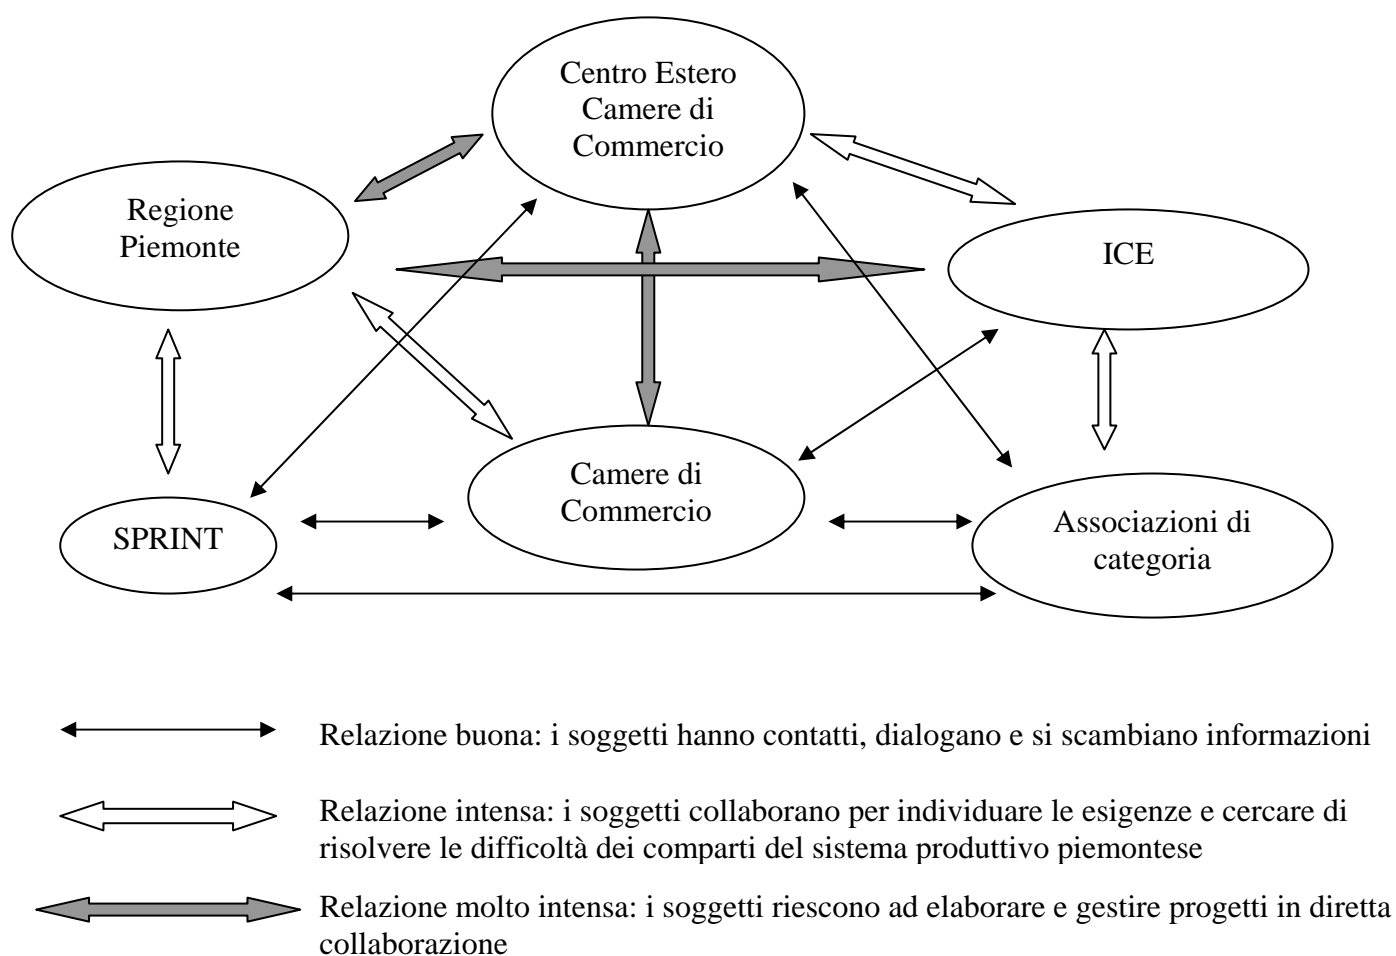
Centro Estero Camere di Commercio

Regione Piemonte

ICE

Camere di Commercio

SPRINT

Associazioni di categoria

Relazione buona: i soggetti hanno contatti, dialogano e si scambiano informazioni

Relazione intensa: i soggetti collaborano per individuare le esigenze e cercare di risolvere le difficoltà dei comparti del sistema produttivo piemontese

Relazione molto intensa: i soggetti riescono ad elaborare e gestire progetti in diretta collaborazione